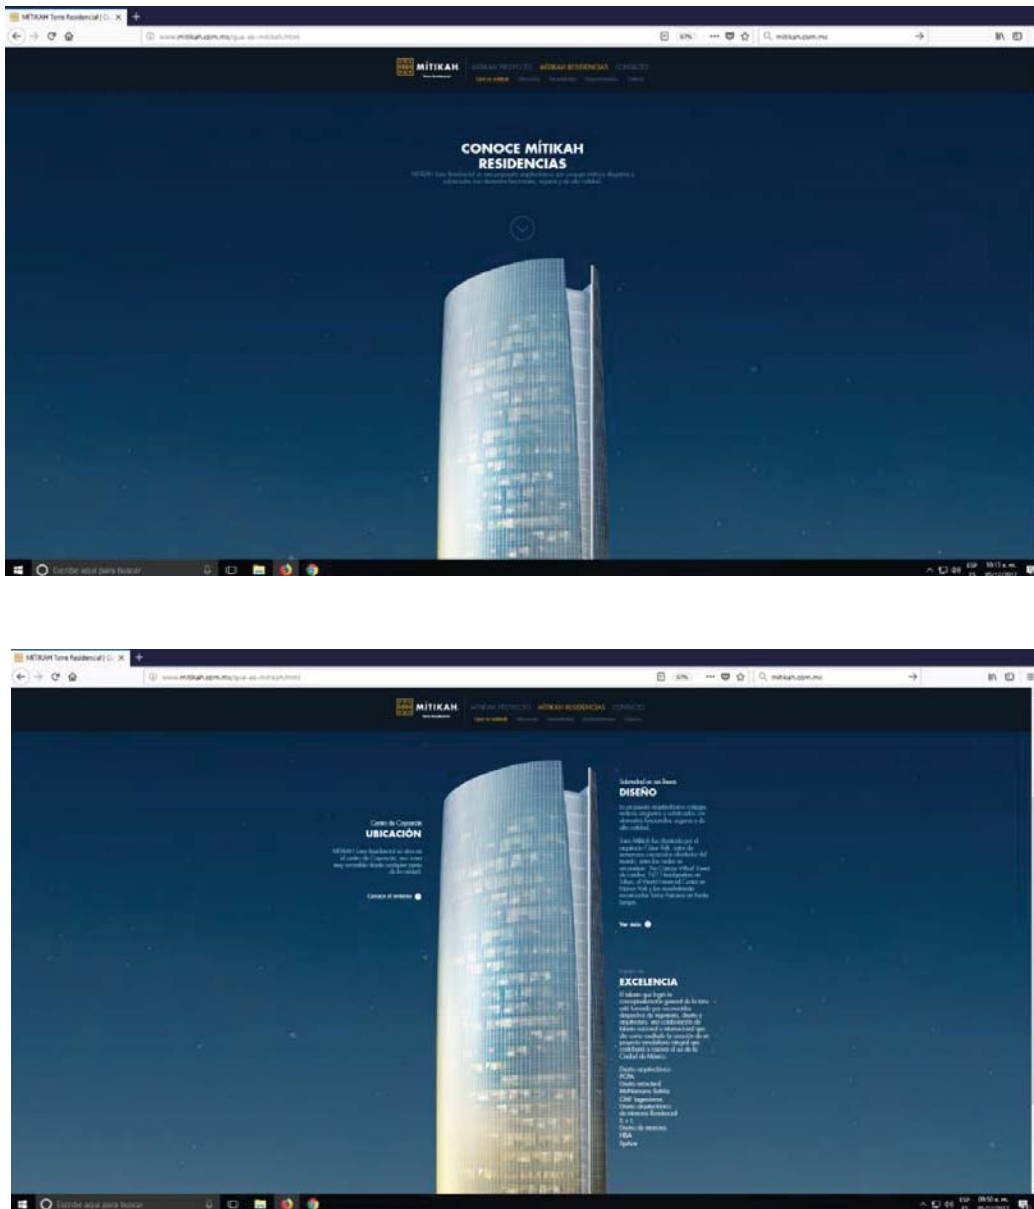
MÍTIKAH Torre Residencial | C ×

www.mitikah.com.mx/que-es-mitikah.html

67%

mitikah.com.mx

MÍTIKAH

MÍTIKAH PROYECTO MÍTIKAH RESIDENCIAS CONTACTO

CONOCE MÍTIKAH RESIDENCIAS

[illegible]

Escribe aquí para buscar

10:13 a. m.

MÍTIKAH Torre Residencial | C ×

www.mitikah.com.mx/que-es-mitikah.html

67%

mitikah.com.mx

MÍTIKAH

MÍTIKAH PROYECTO MÍTIKAH RESIDENCIAS CONTACTO

Centro de Coyoacán
UBICACIÓN

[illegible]

Conoce el entorno

Solemnidad en sus líneas
DISEÑO

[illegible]

Ver más

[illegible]
EXCELENCIA

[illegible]

Escribe aquí para buscar

09:50 a. m.